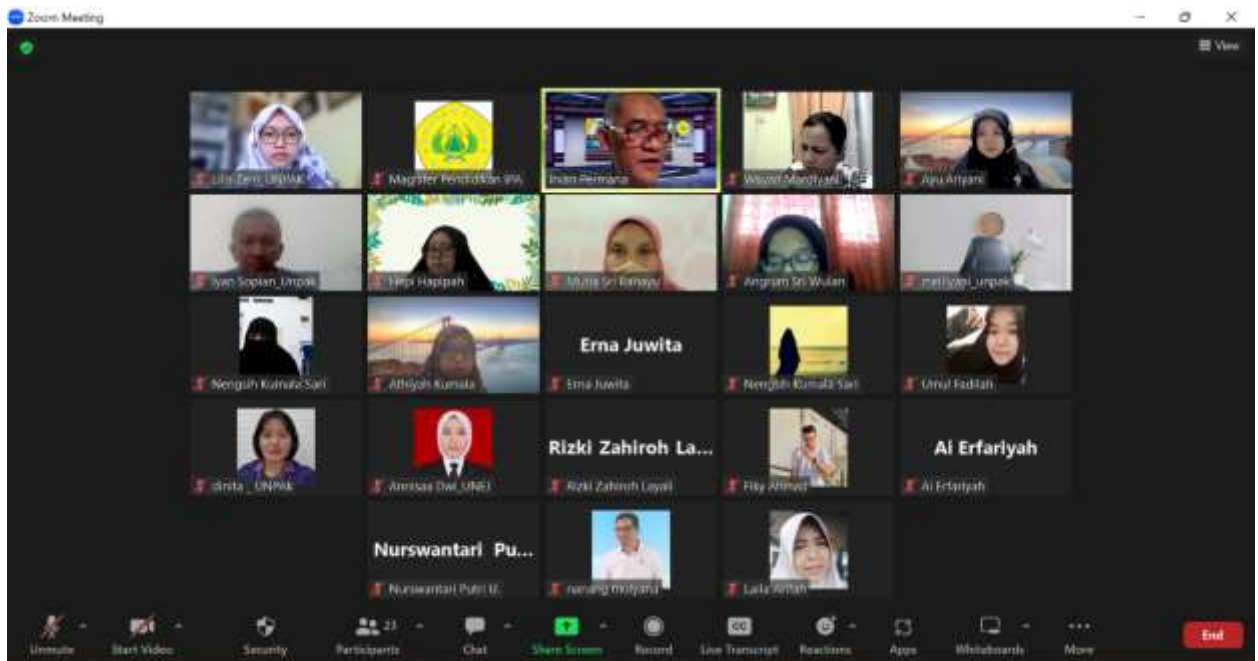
Zoom Meeting

View

Lilis Zeni_UNPAK

Magister Pendidikan IPA

Irvan Permana

Wasiat Mardiyani

Ayu Ariyani

Iyan Sopian_Unpak

Hepi Hapipah

Mutia Sri Rahayu

Anggraini Sri Wulan

meiliyani_unpak

Nengsih Kumala Sari

Athiyah Kumala

Erna Juwita

Erna Juwita

Nengsih Kumala Sari

Umul Fadilah

dinita _UNPAK

Annisaa Dwi_UNEJ

Rizki Zahiroh La...

Rizki Zahiroh Layali

Filsy Ahmad

Ai Erfariyah

Ai Erfariyah

Nurswantari Pu...

Nurswantari Putri U.

nanang mulyana

Laila Arifah

Unmute

Start Video

Security

23

Participants

Chat

Share Screen

Record

CC

Live Transcript

Reactions

Apps

Whiteboards

More

End